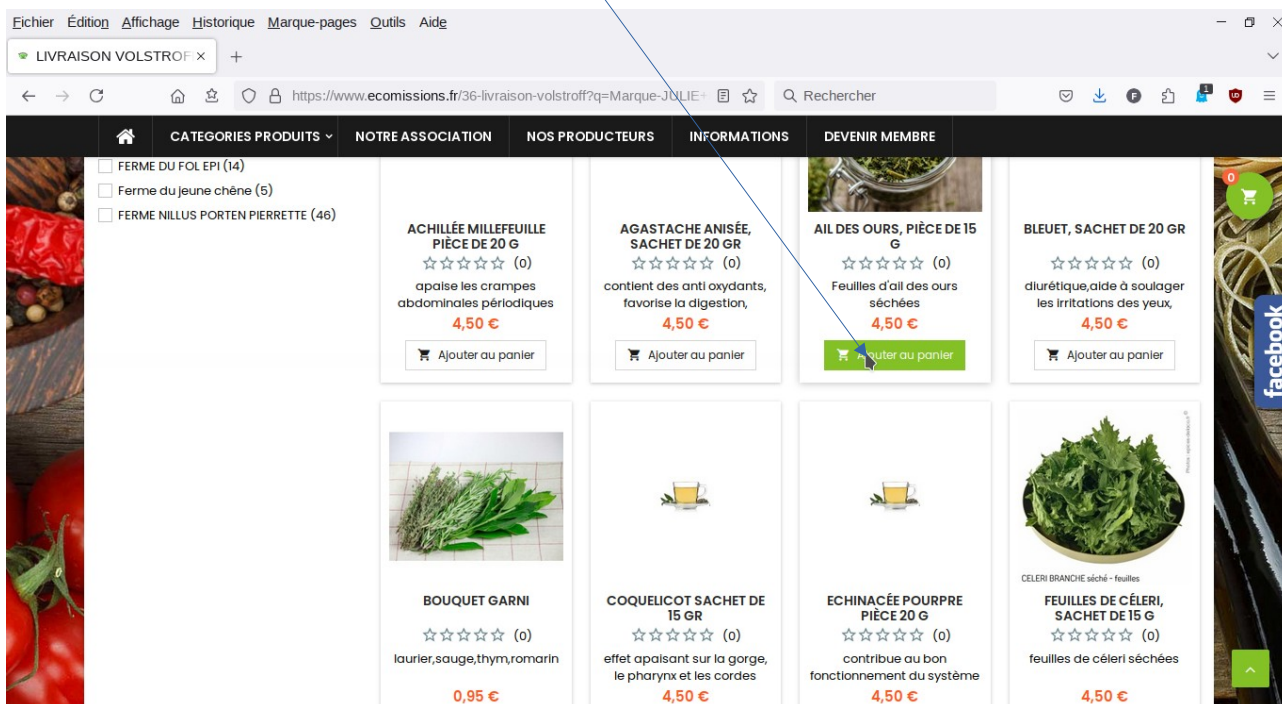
Fichier Édition Affichage Historique Marque-pages Outils Aide

LIVRAISON VOLSTROF ×

https://www.ecomissions.fr/36-livraison-volstroff?q=Marque-JULIE

Rechercher

CATEGORIES PRODUITS NOTRE ASSOCIATION NOS PRODUCTEURS INFORMATIONS DEVENIR MEMBRE

FERME DU FOL EPI (14)
Ferme du jeune chêne (5)
FERME NILLUS PORTEN PIERRETTE (46)

0

facebook

ACHILLÉE MILLEFEUILLE PIÈCE DE 20 G
☆☆☆☆☆ (0)
apaise les crampes abdominales périodiques
4,50 €
Ajouter au panier

AGASTACHE ANISÉE, SACHET DE 20 GR
☆☆☆☆☆ (0)
contient des anti oxydants, favorise la digestion,
4,50 €
Ajouter au panier

AIL DES OURS, PIÈCE DE 15 G
☆☆☆☆☆ (0)
Feuilles d'ail des ours séchées
4,50 €
Ajouter au panier

BLEUET, SACHET DE 20 GR
☆☆☆☆☆ (0)
diurétique,aide à soulager les irritations des yeux,
4,50 €
Ajouter au panier

BOUQUET GARNI
☆☆☆☆☆ (0)
laurier,sauge,thym,romarin
0,95 €

COQUELICOT SACHET DE 15 GR
☆☆☆☆☆ (0)
effet apaisant sur la gorge, le pharynx et les cordes
4,50 €

ECHINACÉE POURPRE PIÈCE 20 G
☆☆☆☆☆ (0)
contribue au bon fonctionnement du système
4,50 €

CELERI BRANCHE séché - feuilles
FEUILLES DE CÉLERI, SACHET DE 15 G
☆☆☆☆☆ (0)
feuilles de céleri séchées
4,50 €